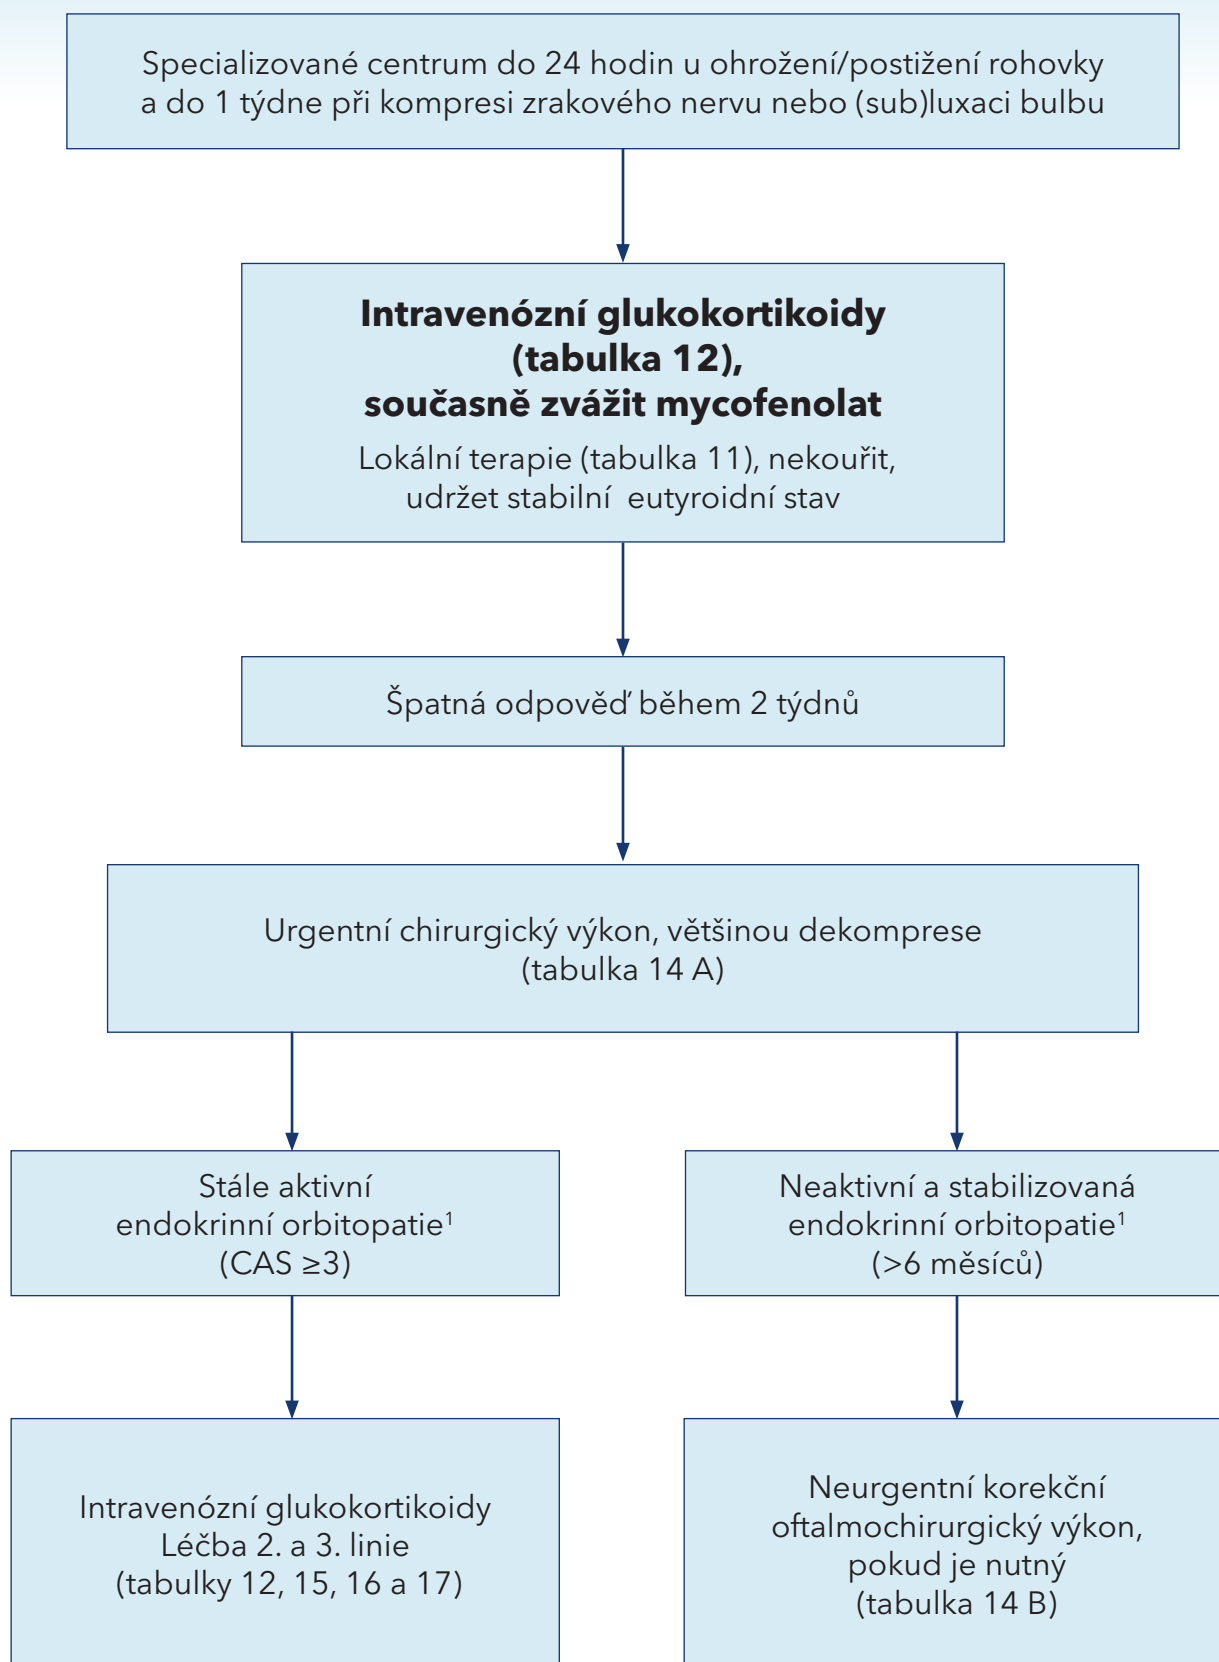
Specializované centrum do 24 hodin u ohrožení/postižení rohovky a do 1 týdne při kompresi zrakového nervu nebo (sub)luxaci bulbu

**Intravenózní glukokortikoidy (tabulka 12), současně zvážit mycofenolat**

Lokální terapie (tabulka 11), nekouřit, udržet stabilní eutyroidní stav

Špatná odpověď během 2 týdnů

Urgentní chirurgický výkon, většinou dekomprese (tabulka 14 A)

Stále aktivní endokrinní orbitopatie$^1$ (CAS ≥3)

Neaktivní a stabilizovaná endokrinní orbitopatie$^1$ (>6 měsíců)

Intravenózní glukokortikoidy Léčba 2. a 3. linie (tabulky 12, 15, 16 a 17)

Neurgentní korekční oftalmochirurgický výkon, pokud je nutný (tabulka 14 B)